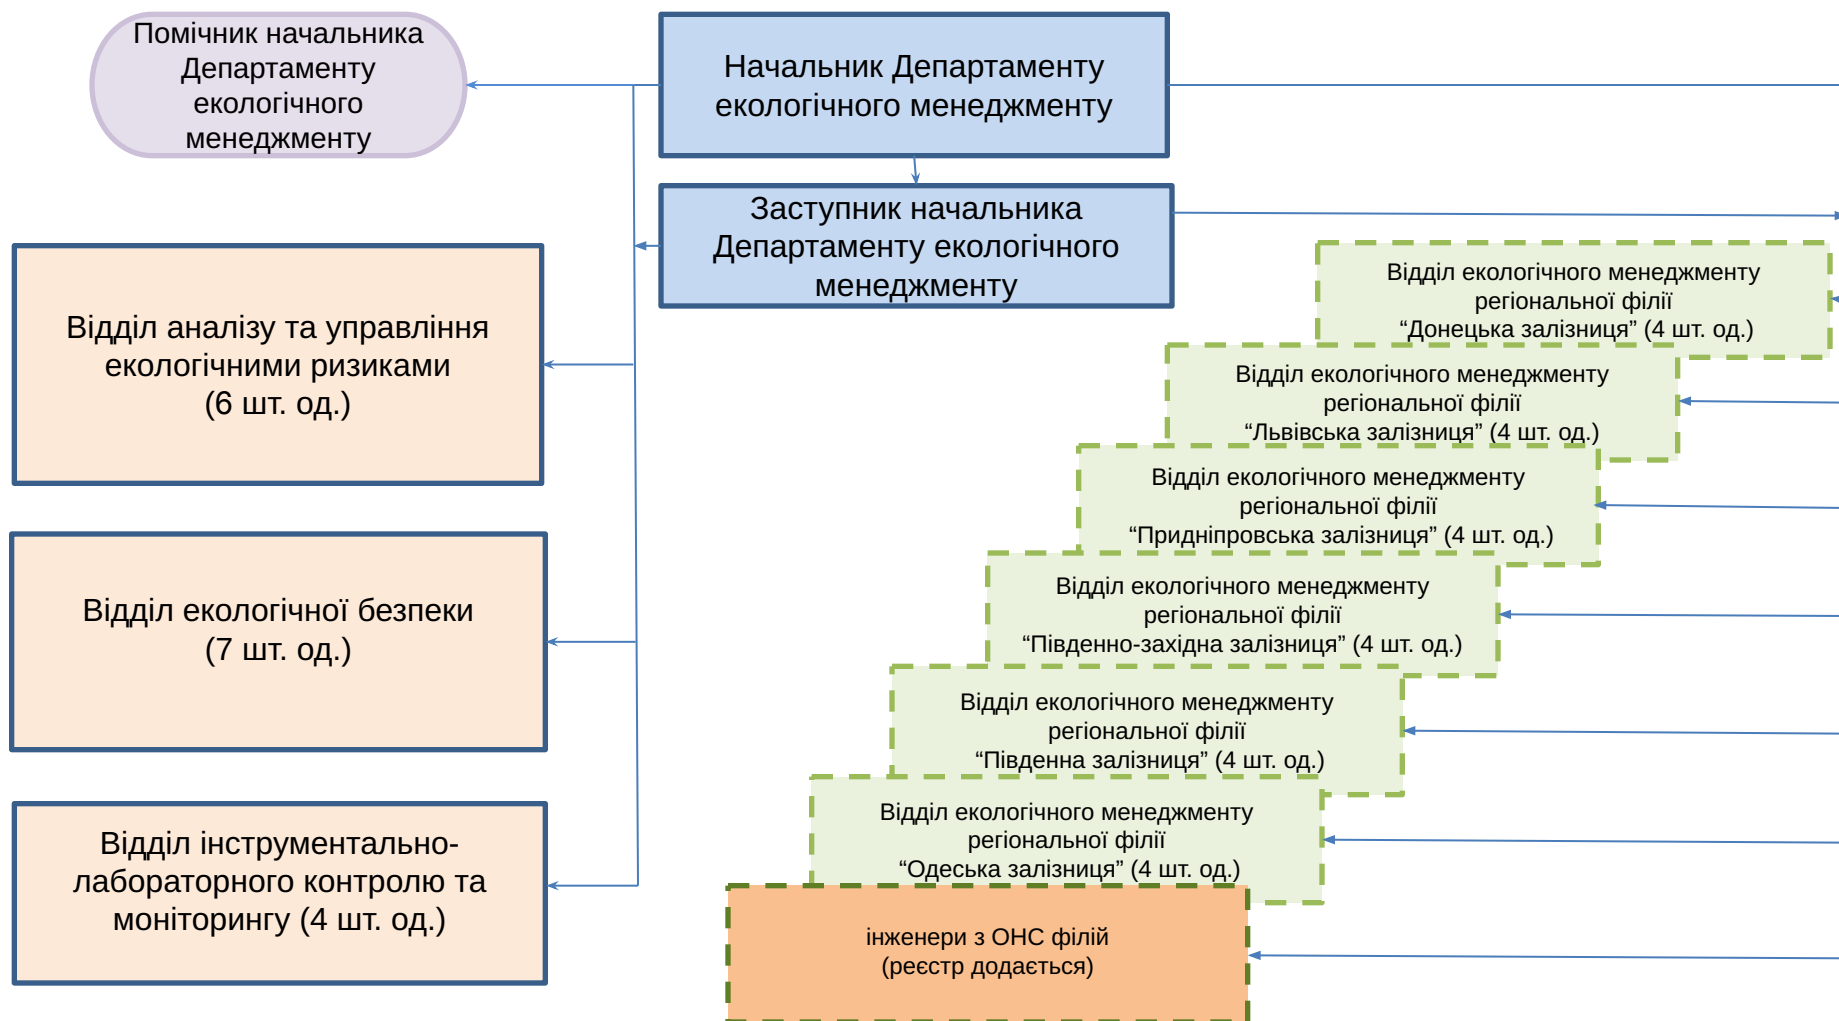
Помічник начальника Департаменту екологічного менеджменту

Начальник Департаменту екологічного менеджменту

Заступник начальника Департаменту екологічного менеджменту

Відділ аналізу та управління екологічними ризиками (6 шт. од.)

Відділ екологічної безпеки (7 шт. од.)

Відділ інструментально-лабораторного контролю та моніторингу (4 шт. од.)

Відділ екологічного менеджменту регіональної філії “Донецька залізниця” (4 шт. од.)

Відділ екологічного менеджменту регіональної філії “Львівська залізниця” (4 шт. од.)

Відділ екологічного менеджменту регіональної філії “Придніпровська залізниця” (4 шт. од.)

Відділ екологічного менеджменту регіональної філії “Південно-західна залізниця” (4 шт. од.)

Відділ екологічного менеджменту регіональної філії “Південна залізниця” (4 шт. од.)

Відділ екологічного менеджменту регіональної філії “Одеська залізниця” (4 шт. од.)

інженери з ОНС філій (реєстр додається)